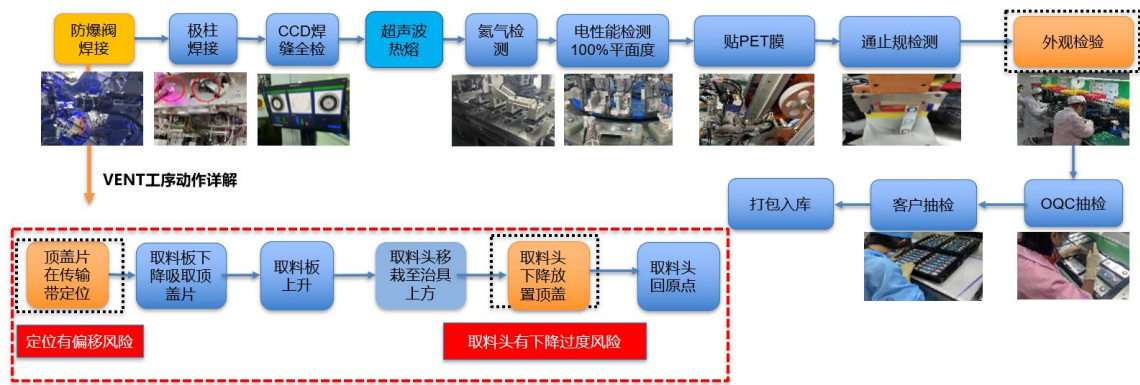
防爆阀焊接

极柱焊接

CCD焊缝全检

超声波热熔

氦气检测

电性能检测 100%平面度

贴PET膜

通止规检测

外观检验

VENT工序动作详解

OQC抽检

客户抽检

打包入库

顶盖片在传输带定位

取料板下降吸取顶盖片

取料板上升

取料头移栽至治具上方

取料头下降放置顶盖

取料头回原点

定位有偏移风险

取料头有下降过度风险